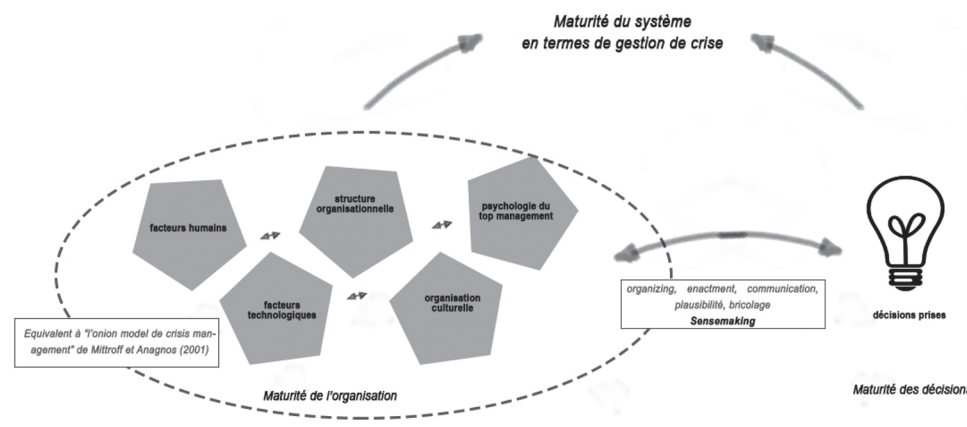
Maturité du système
en termes de gestion de crise

facteurs humains

structure organisationnelle

psychologie du top management

facteurs technologiques

organisation culturelle

organizing, enactment, communication, plausibilité, bricolage
Sensemaking

décisions prises

Equivalent à "l'onion model de crisis management" de Mittroff et Anagnos (2001)

Maturité de l'organisation

Maturité des décisio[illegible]